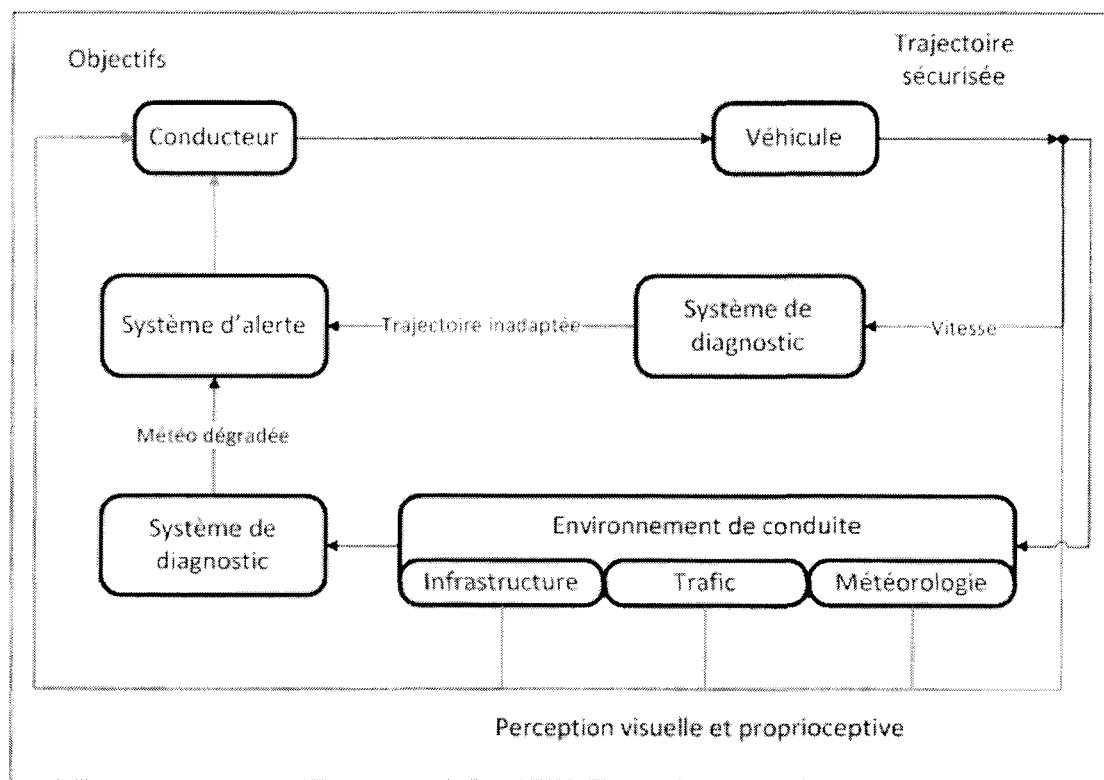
Objectifs

Trajectoire sécurisée

Conducteur

Véhicule

Système d'alerte

Trajectoire inadaptée

Système de diagnostic

Vitesse

Météo dégradée

Système de diagnostic

Environnement de conduite

Infrastructure

Trafic

Météorologie

Perception visuelle et proprioceptive